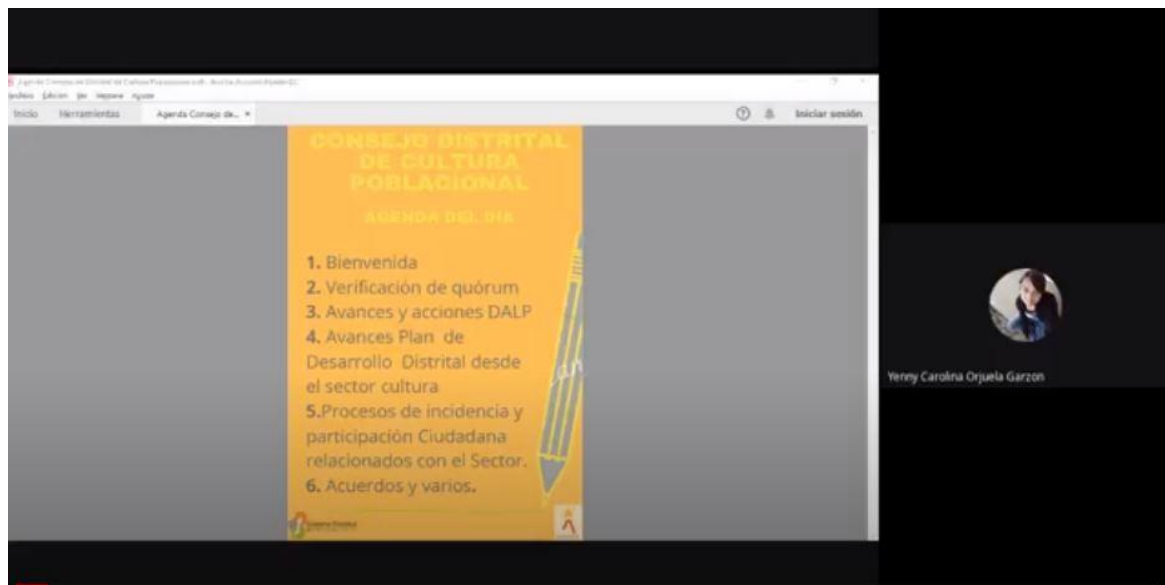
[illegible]
Archivo Edición Ver Ventana Ayuda
Inicio Herramientas Agenda Consejo de... ×
Iniciar sesión

CONSEJO DISTRITAL DE CULTURA POBLACIONAL

AGENDA DEL DÍA

1. Bienvenida
2. Verificación de quórum
3. Avances y acciones DALP
4. Avances Plan de Desarrollo Distrital desde el sector cultura
5.Procesos de incidencia y participación Ciudadana relacionados con el Sector.
6. Acuerdos y varios.

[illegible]

Yenny Carolina Orjuela Garzon